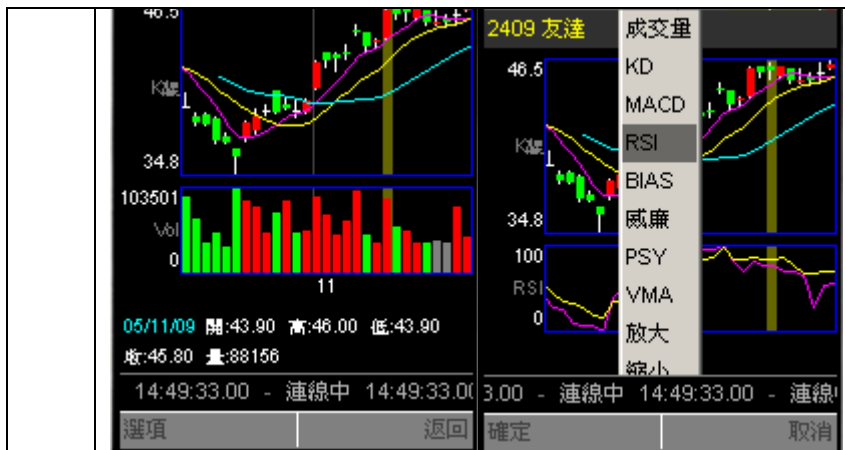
46.5
K線
34.8
103501
Vol
0
11
05/11/09 開:43.90 高:46.00 低:43.90
收:45.80 量:88156
14:49:33.00 - 連線中 14:49:33.0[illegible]
選項
返回

2409 友達
46.5
K線
34.8
100
RSI
0
成交量
KD
MACD
RSI
BIAS
威廉
PSY
VMA
放大
縮小
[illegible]3.00 - 連線中 14:49:33.00 - 連線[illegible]
確定
取消